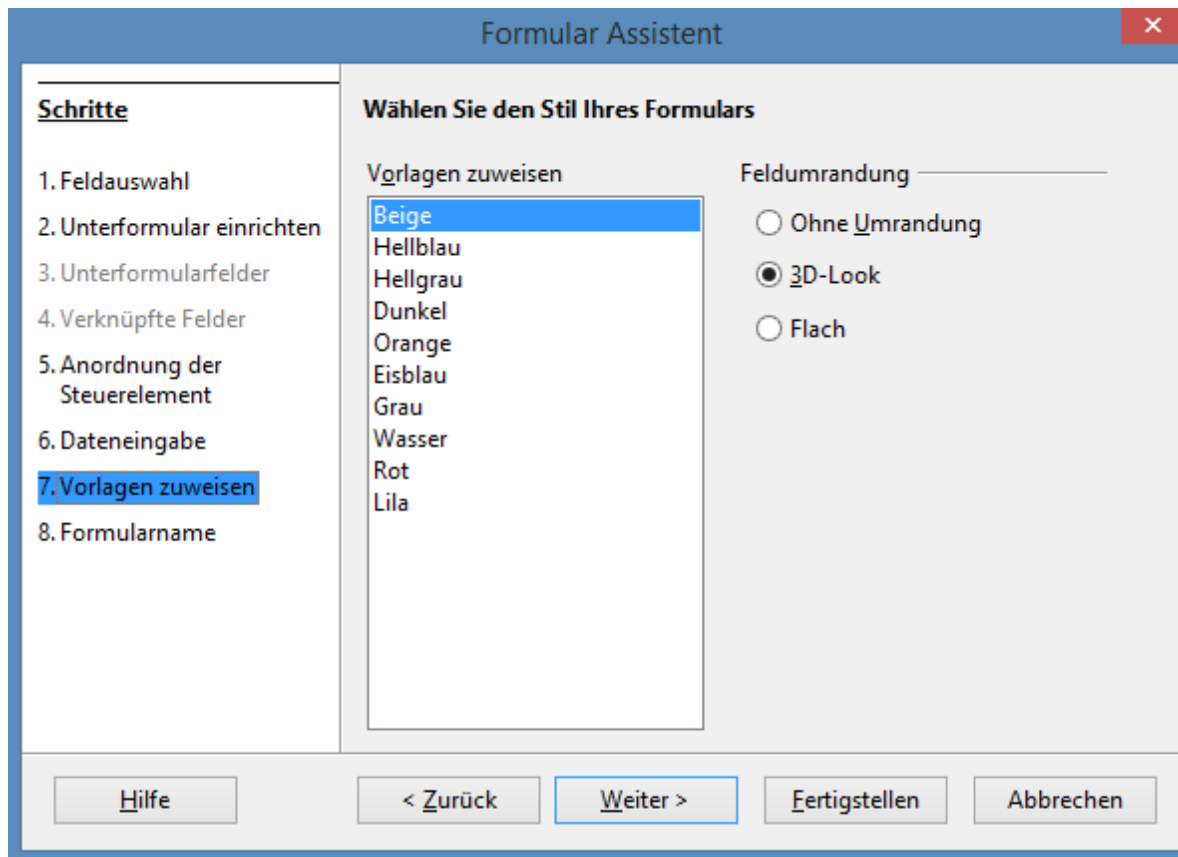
Formular Assistent

Schritte

1. Feldauswahl
2. Unterformular einrichten
3. Unterformularfelder
4. Verknüpfte Felder
5. Anordnung der Steuerelement
6. Dateneingabe
7. Vorlagen zuweisen
8. Formularname

Wählen Sie den Stil Ihres Formulars

Vorlagen zuweisen

Beige
Hellblau
Hellgrau
Dunkel
Orange
Eisblau
Grau
Wasser
Rot
Lila

Feldumrandung

Ohne Umrandung
3D-Look
Flach

Hilfe
< Zurück
Weiter >
Fertigstellen
Abbrechen